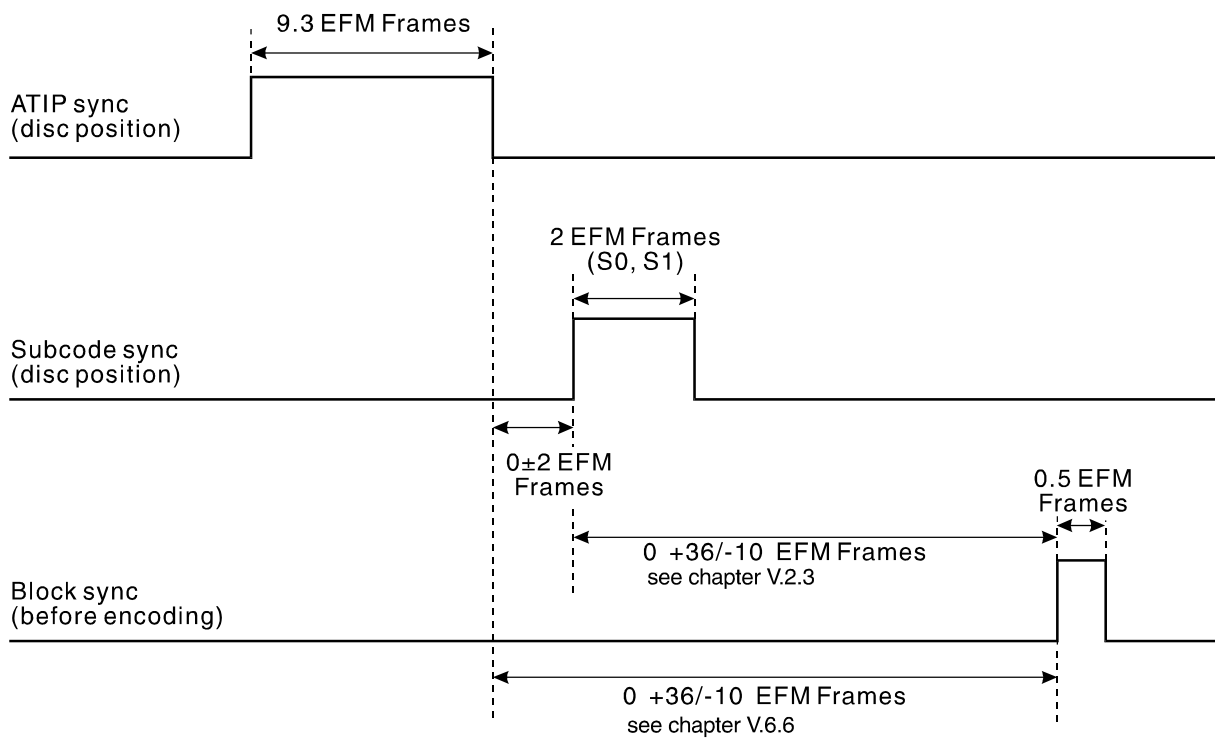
9.3 EFM Frames

ATIP sync
(disc position)

2 EFM Frames
(S0, S1)

Subcode sync
(disc position)

0±2 EFM
Frames

0.5 EFM
Frames

0 +36/-10 EFM Frames
see chapter V.2.3

Block sync
(before encoding)

0 +36/-10 EFM Frames
see chapter V.6.6